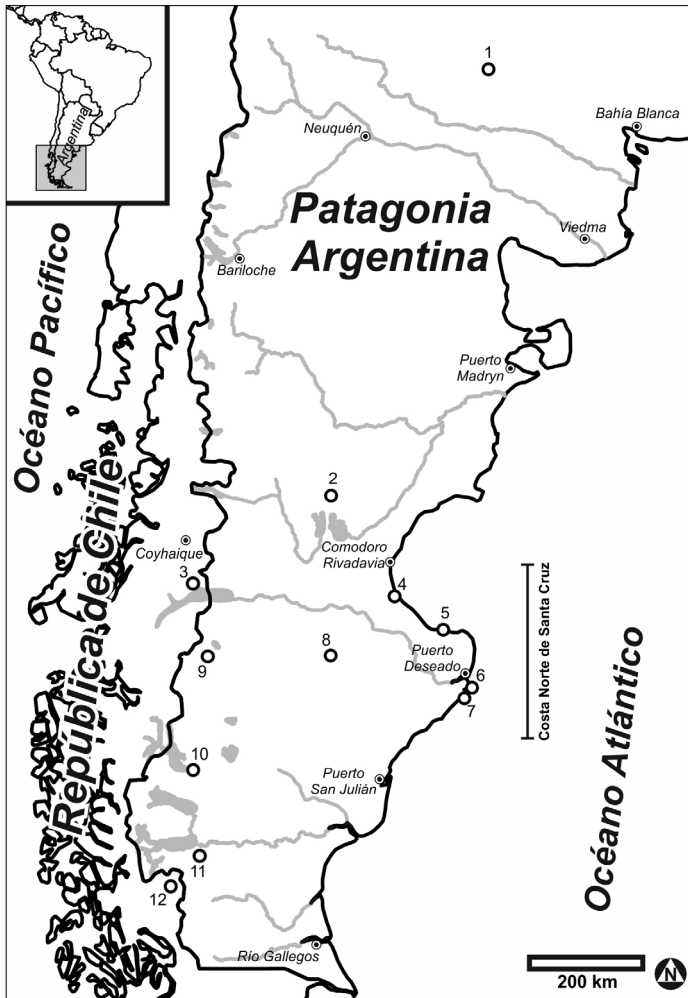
Argentina

1

Bahía Blanca

Neuquén

Patagonia Argentina

Viedma

Bariloche

Océano Pacífico

Puerto Madryn

República de Chile

2

Coyhaique

Comodoro Rivadavia

3

4

Costa Norte de Santa Cruz

5

8

9

Puerto Deseado

6

7

Océano Atlántico

10

Puerto San Julián

11

12

Río Gallegos

200 km

N